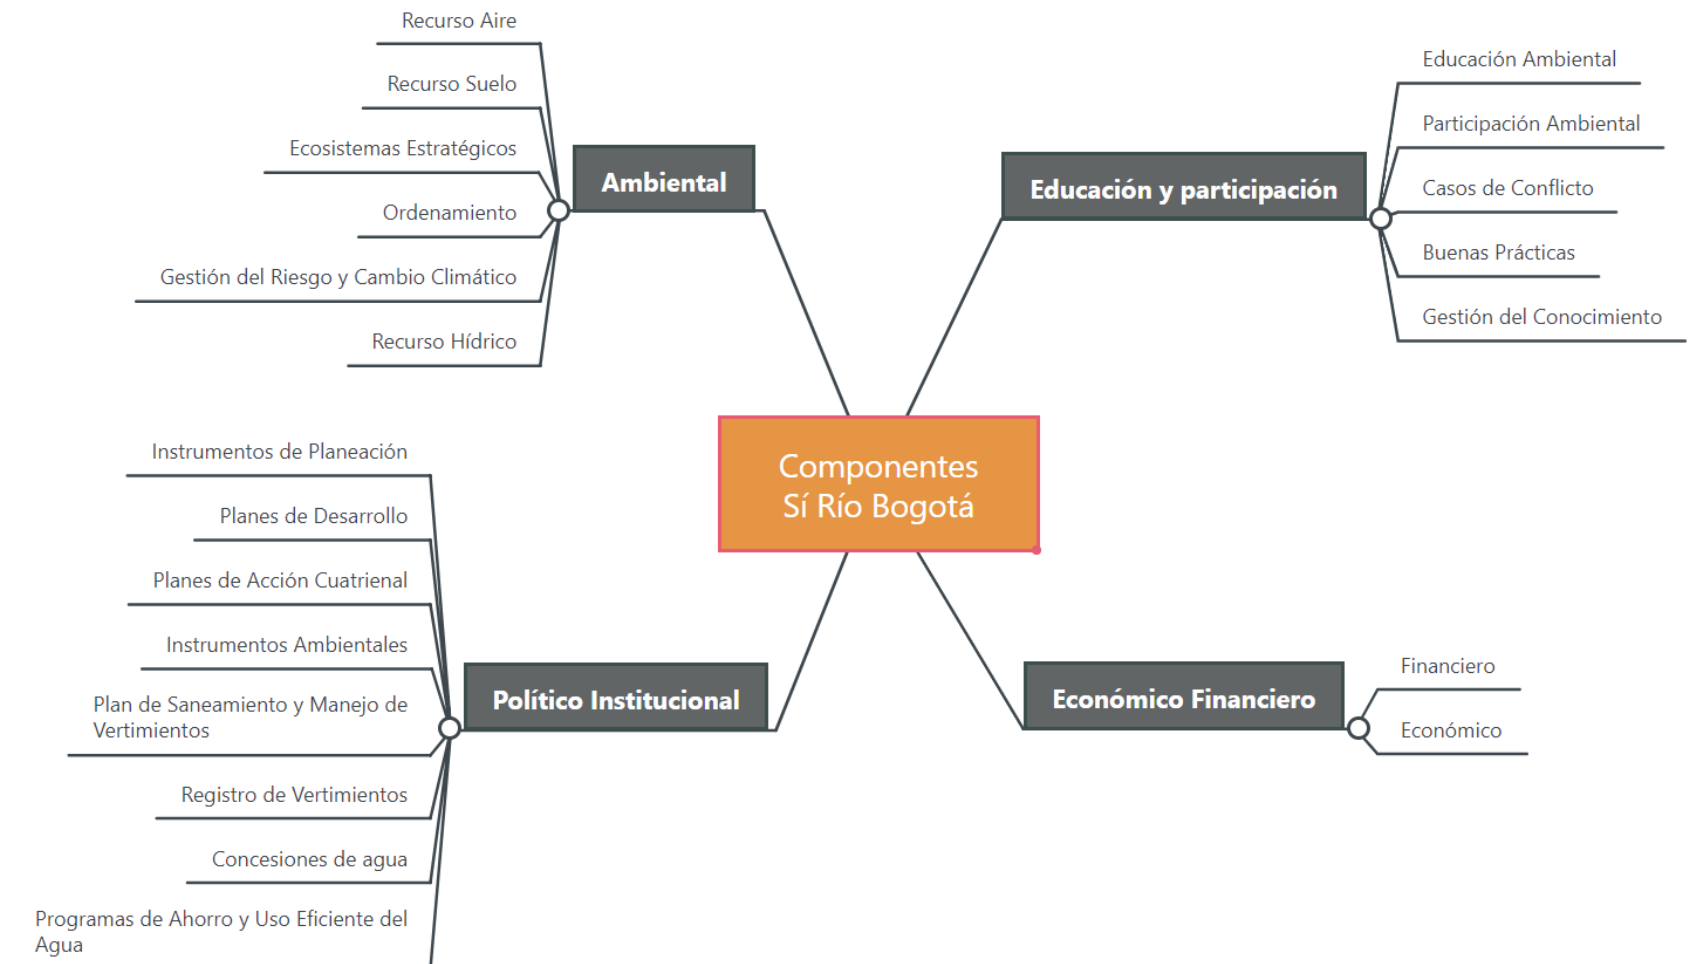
Componentes Sí Río Bogotá

Ambiental

Recurso Aire

Recurso Suelo

Ecosistemas Estratégicos

Ordenamiento

Gestión del Riesgo y Cambio Climático

Recurso Hídrico

Educación y participación

Educación Ambiental

Participación Ambiental

Casos de Conflicto

Buenas Prácticas

Gestión del Conocimiento

Político Institucional

Instrumentos de Planeación

Planes de Desarrollo

Planes de Acción Cuatrienal

Instrumentos Ambientales

Plan de Saneamiento y Manejo de Vertimientos

Registro de Vertimientos

Concesiones de agua

Programas de Ahorro y Uso Eficiente del Agua

Económico Financiero

Financiero

Económico